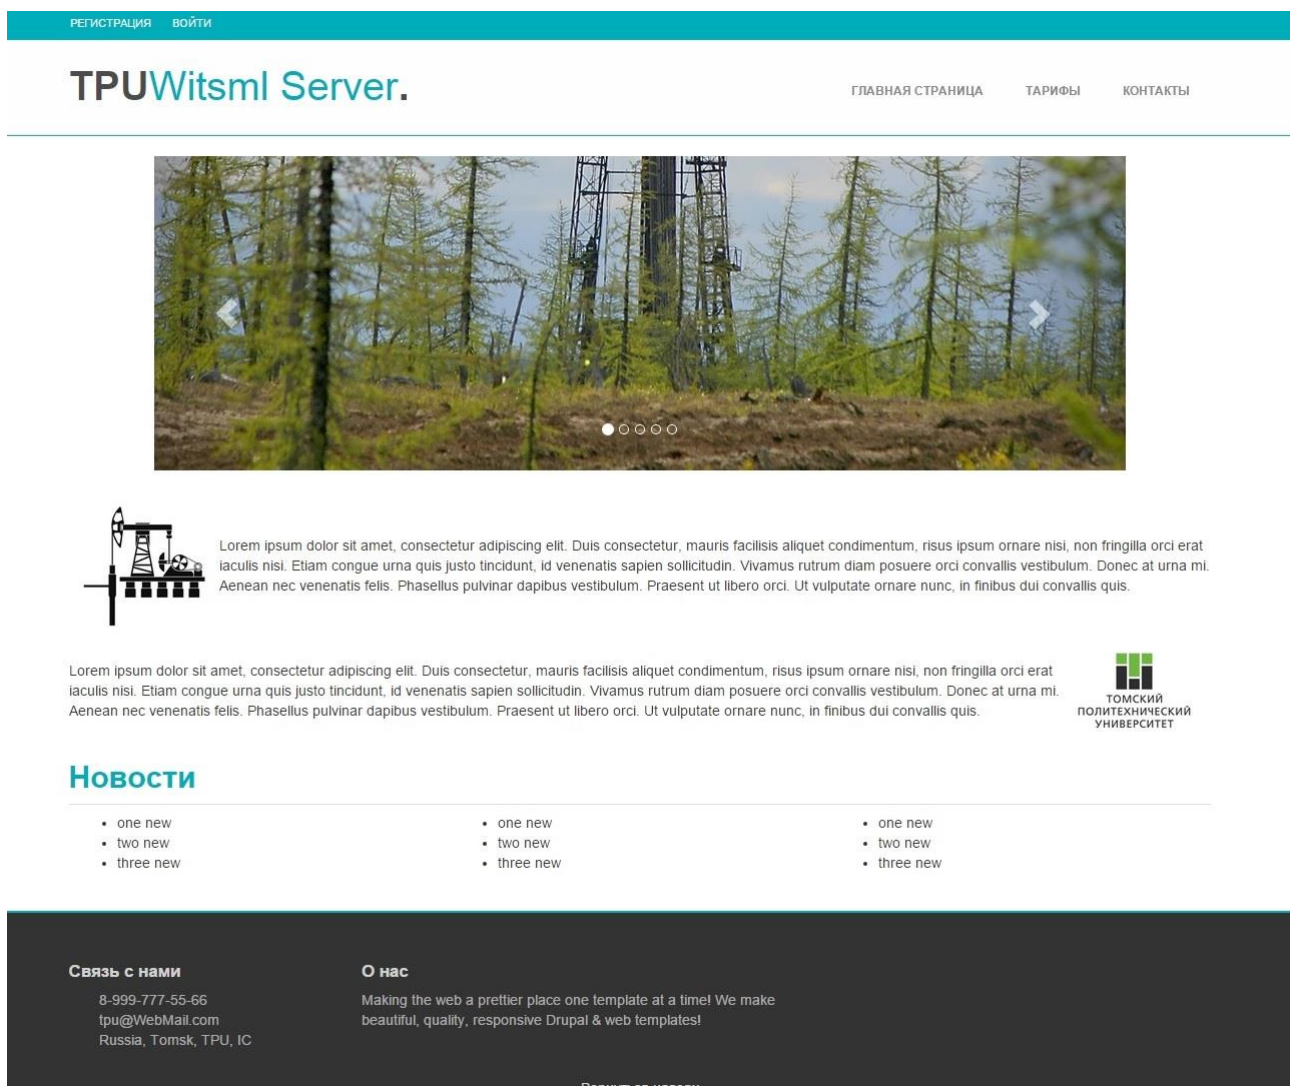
РЕГИСТРАЦИЯ ВОЙТИ

TPUWitsml Server.

ГЛАВНАЯ СТРАНИЦА ТАРИФЫ КОНТАКТЫ

Lorem ipsum dolor sit amet, consectetur adipiscing elit. Duis consectetur, mauris facilisis aliquet condimentum, risus ipsum ornare nisi, non fringilla orci erat iaculis nisi. Etiam congue urna quis justo tincidunt, id venenatis sapien sollicitudin. Vivamus rutrum diam posuere orci convallis vestibulum. Donec at urna mi. Aenean nec venenatis felis. Phasellus pulvinar dapibus vestibulum. Praesent ut libero orci. Ut vulputate ornare nunc, in finibus dui convallis quis.

Lorem ipsum dolor sit amet, consectetur adipiscing elit. Duis consectetur, mauris facilisis aliquet condimentum, risus ipsum ornare nisi, non fringilla orci erat iaculis nisi. Etiam congue urna quis justo tincidunt, id venenatis sapien sollicitudin. Vivamus rutrum diam posuere orci convallis vestibulum. Donec at urna mi. Aenean nec venenatis felis. Phasellus pulvinar dapibus vestibulum. Praesent ut libero orci. Ut vulputate ornare nunc, in finibus dui convallis quis.

ТОМСКИЙ ПОЛИТЕХНИЧЕСКИЙ УНИВЕРСИТЕТ

Новости

- one new
- two new
- three new

- one new
- two new
- three new

- one new
- two new
- three new

Связь с нами

8-999-777-55-66
tpu@WebMail.com
Russia, Tomsk, TPU, IC

О нас

Making the web a prettier place one template at a time! We make beautiful, quality, responsive Drupal & web templates!

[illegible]